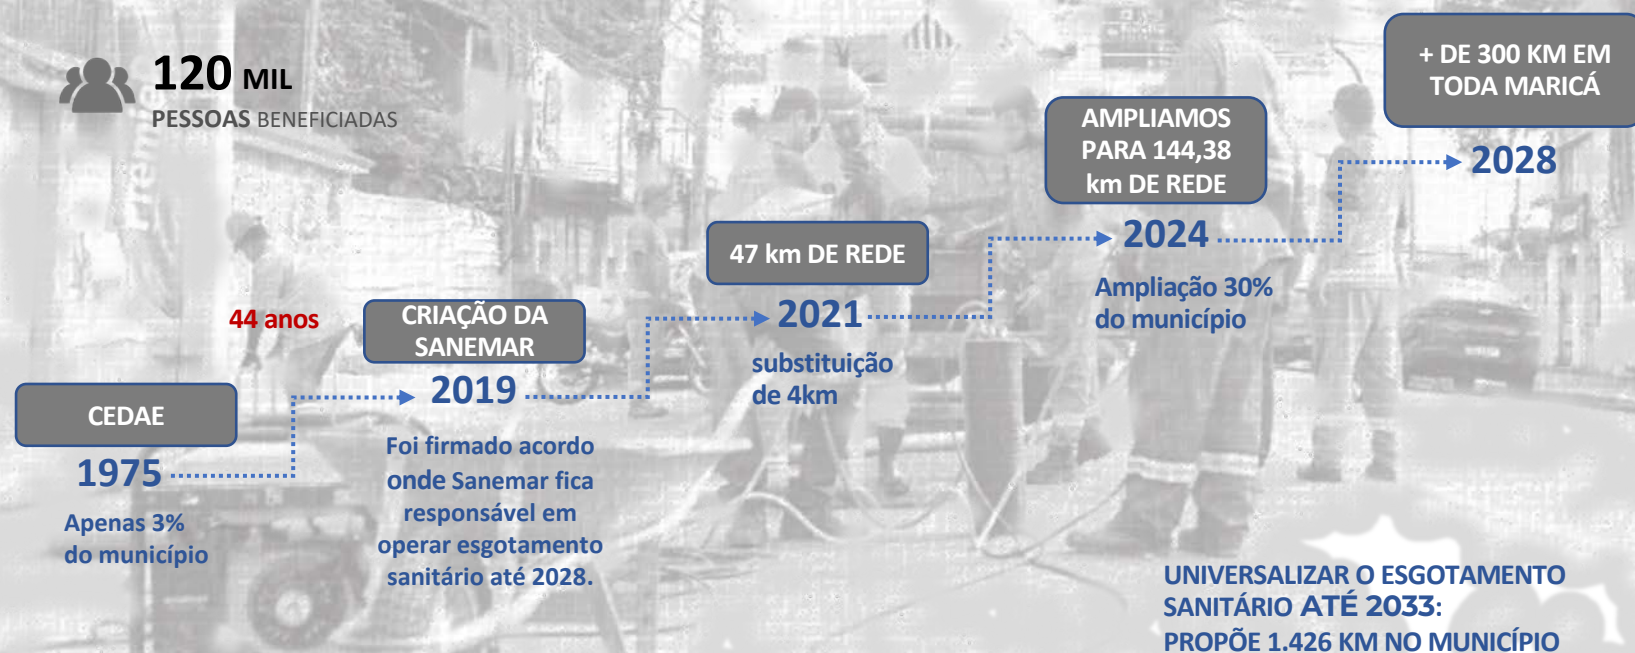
120 MIL
PESSOAS BENEFICIADAS

+ DE 300 KM EM TODA MARICÁ

2028

AMPLIAMOS PARA 144,38 km DE REDE

2024

Ampliação 30% do município

47 km DE REDE

2021

substituição de 4km

44 anos

CRIAÇÃO DA SANEMAR

2019

Foi firmado acordo onde Sanemar fica responsável em operar esgotamento sanitário até 2028.

CEDAE

1975

Apenas 3% do município

UNIVERSALIZAR O ESGOTAMENTO SANITÁRIO ATÉ 2033:
PROPÕE 1.426 KM NO MUNICÍPIO